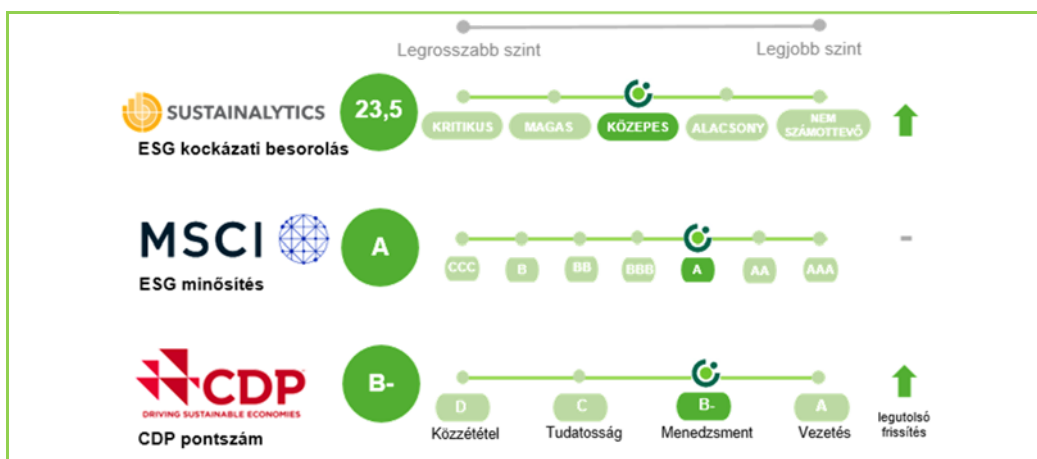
Legrosszabb szint
Legjobb szint

SUSTAINALYTICS
ESG kockázati besorolás
23,5
KRITIKUS
MAGAS
KÖZEPES
ALACSONY
NEM SZÁMOTTEVŐ

MSCI
ESG minősítés
A
CCC
B
BB
BBB
A
AA
AAA
-

CDP
DRIVING SUSTAINABLE ECONOMIES
CDP pontszám
B-
D
Közzététel
C
Tudatosság
B-
Menedzsment
A
Vezetés
legutolsó frissítés